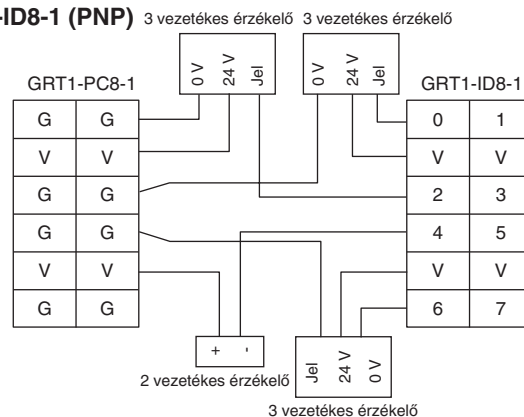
-ID8-1 (PNP) 3 vezetékes érzékelő 3 vezetékes érzékelő

0 V
24 V
Jel

0 V
24 V
Jel

GRT1-PC8-1

| G | G |
|---|---|
| V | V |
| G | G |
| G | G |
| V | V |
| G | G |

GRT1-ID8-1

| 0 | 1 |
|---|---|
| V | V |
| 2 | 3 |
| 4 | 5 |
| V | V |
| 6 | 7 |

+ -

2 vezetékes érzékelő

Jel
24 V
0 V

3 vezetékes érzékelő